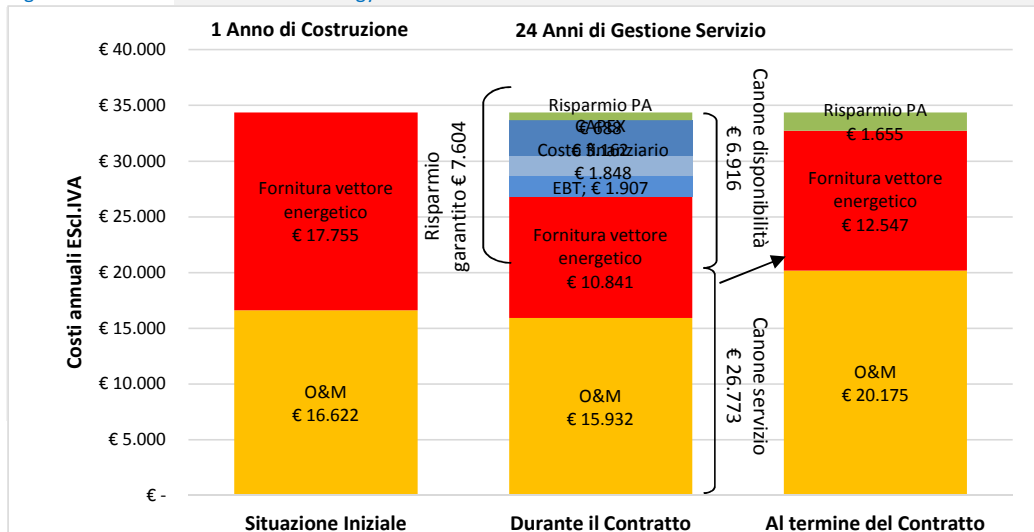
1 Anno di Costruzione

24 Anni di Gestione Servizio

€ 40.000
€ 35.000
€ 30.000
€ 25.000
€ 20.000
€ 15.000
€ 10.000
€ 5.000
€ -

Costi annuali ESclIVA

Fornitura vettore energetico € 17.755

O&M € 16.622

Risparmio garantito € 7.604

Risparmio PA € 688

CAPEX € 3.162

Costo finanziario € 1.848

EBT; € 1.907

Fornitura vettore energetico € 10.841

O&M € 15.932

Canone disponibilità € 6.916

Canone servizio € 26.773

Risparmio PA € 1.655

Fornitura vettore energetico € 12.547

O&M € 20.175

Situazione Iniziale

Durante il Contratto

Al termine del Contratto